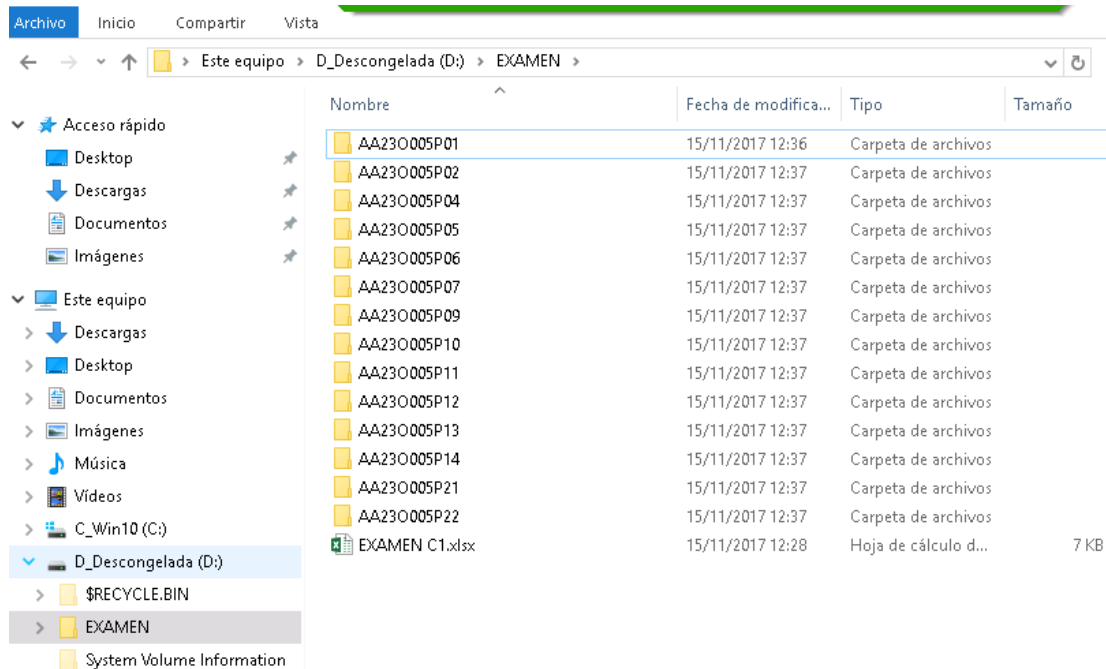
Archivo Inicio Compartir Vista

Este equipo > D_Descongelada (D:) > EXAMEN >

Acceso rápido
Desktop
Descargas
Documentos
Imágenes
Este equipo
Descargas
Desktop
Documentos
Imágenes
Música
Vídeos
C_Win10 (C:)
D_Descongelada (D:)
$RECYCLE.BIN
EXAMEN
System Volume Information

| Nombre | Fecha de modifica... | Tipo | Tamaño |
|---|---|---|---|
| AA23O005P01 | 15/11/2017 12:36 | Carpeta de archivos | |
| AA23O005P02 | 15/11/2017 12:37 | Carpeta de archivos | |
| AA23O005P04 | 15/11/2017 12:37 | Carpeta de archivos | |
| AA23O005P05 | 15/11/2017 12:37 | Carpeta de archivos | |
| AA23O005P06 | 15/11/2017 12:37 | Carpeta de archivos | |
| AA23O005P07 | 15/11/2017 12:37 | Carpeta de archivos | |
| AA23O005P09 | 15/11/2017 12:37 | Carpeta de archivos | |
| AA23O005P10 | 15/11/2017 12:37 | Carpeta de archivos | |
| AA23O005P11 | 15/11/2017 12:37 | Carpeta de archivos | |
| AA23O005P12 | 15/11/2017 12:37 | Carpeta de archivos | |
| AA23O005P13 | 15/11/2017 12:37 | Carpeta de archivos | |
| AA23O005P14 | 15/11/2017 12:37 | Carpeta de archivos | |
| AA23O005P21 | 15/11/2017 12:37 | Carpeta de archivos | |
| AA23O005P22 | 15/11/2017 12:37 | Carpeta de archivos | |
| EXAMEN C1.xlsx | 15/11/2017 12:28 | Hoja de cálculo d... | 7 KB |